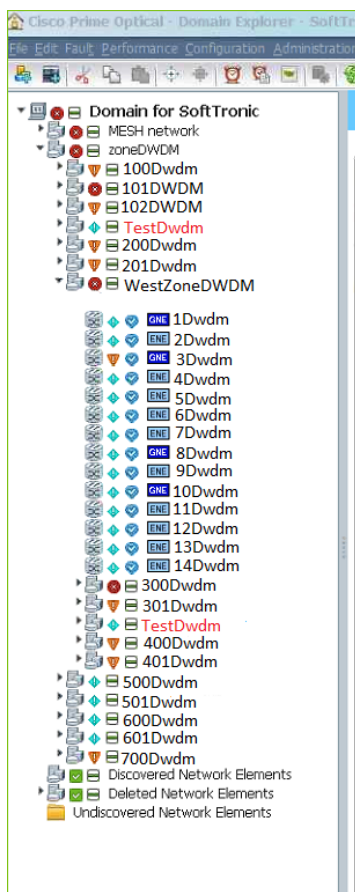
Cisco Prime Optical - Domain Explorer - SoftT

File Edit Fault Performance Configuration Administration

Domain for SoftTronic
MESH network
zoneDWDM
100Dwdm
101DWDM
102DWDM
TestDwdm
200Dwdm
201Dwdm
WestZoneDWDM
GNE 1Dwdm
ENE 2Dwdm
GNE 3Dwdm
ENE 4Dwdm
ENE 5Dwdm
ENE 6Dwdm
ENE 7Dwdm
GNE 8Dwdm
ENE 9Dwdm
GNE 10Dwdm
ENE 11Dwdm
ENE 12Dwdm
ENE 13Dwdm
ENE 14Dwdm
300Dwdm
301Dwdm
TestDwdm
400Dwdm
401Dwdm
500Dwdm
501Dwdm
600Dwdm
601Dwdm
700Dwdm
Discovered Network Elements
Deleted Network Elements
Undiscovered Network Elements